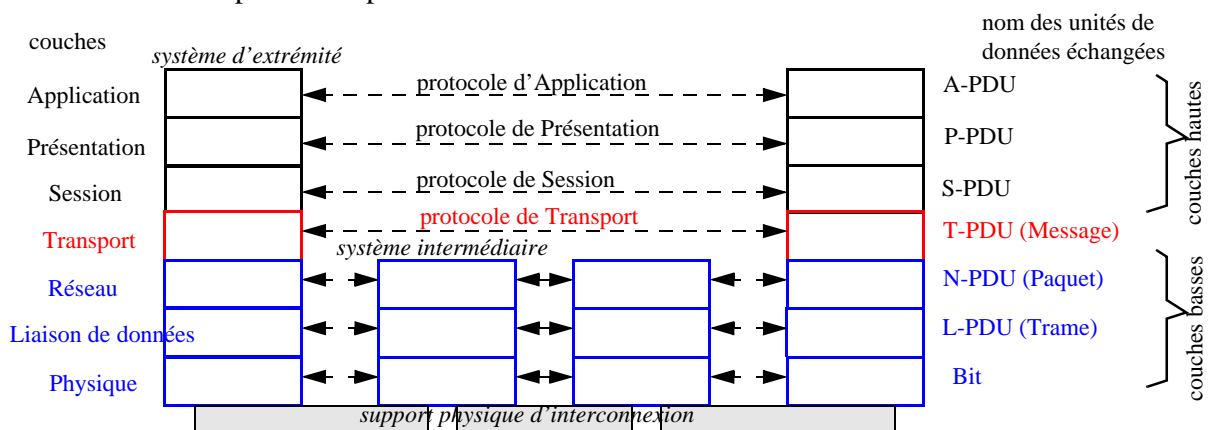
couches

système d'extrémité

nom des unités de données échangées

Application

protocole d'Application

A-PDU

Présentation

protocole de Présentation

P-PDU

Session

protocole de Session

S-PDU

couches hautes

Transport

protocole de Transport

T-PDU (Message)

système intermédiaire

Réseau

N-PDU (Paquet)

Liaison de données

L-PDU (Trame)

Physique

Bit

couches basses

support physique d'interconnexion